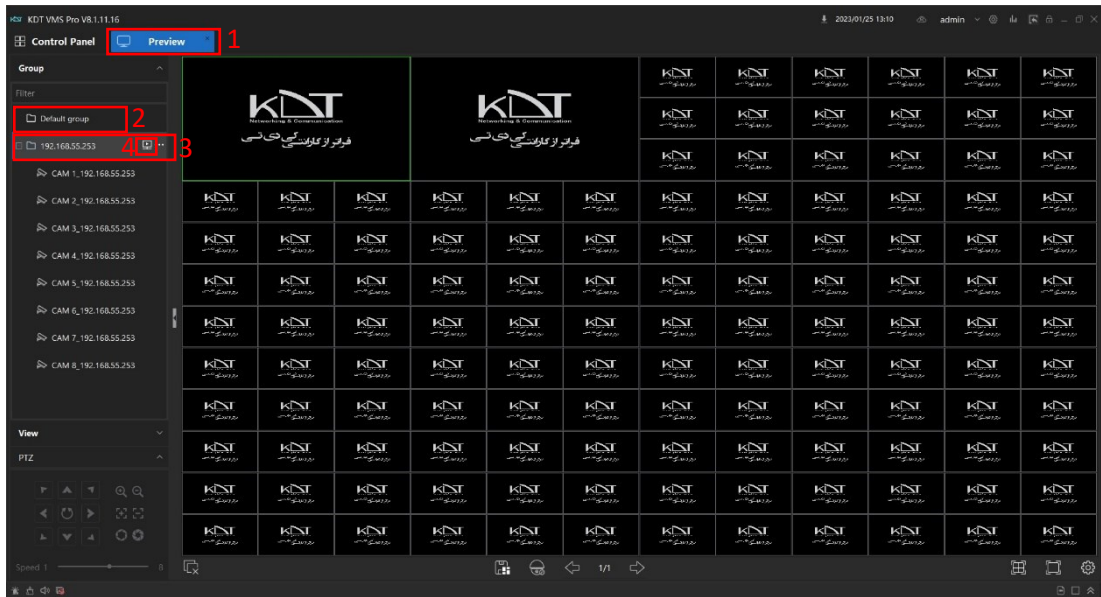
KDT VMS Pro V8.1.11.16

2023/01/25 13:10 admin

Control Panel
Preview
1

Group
Filter
Default group
2
192.168.55.253
4
3
CAM 1_192.168.55.253
CAM 2_192.168.55.253
CAM 3_192.168.55.253
CAM 4_192.168.55.253
CAM 5_192.168.55.253
CAM 6_192.168.55.253
CAM 7_192.168.55.253
CAM 8_192.168.55.253

View
PTZ

Speed 1 8

KDT
Networking & Communication
فراتر از کارشناسی کی دی تی

KDT
Networking & Communication
فراتر از کارشناسی کی دی تی

1/1